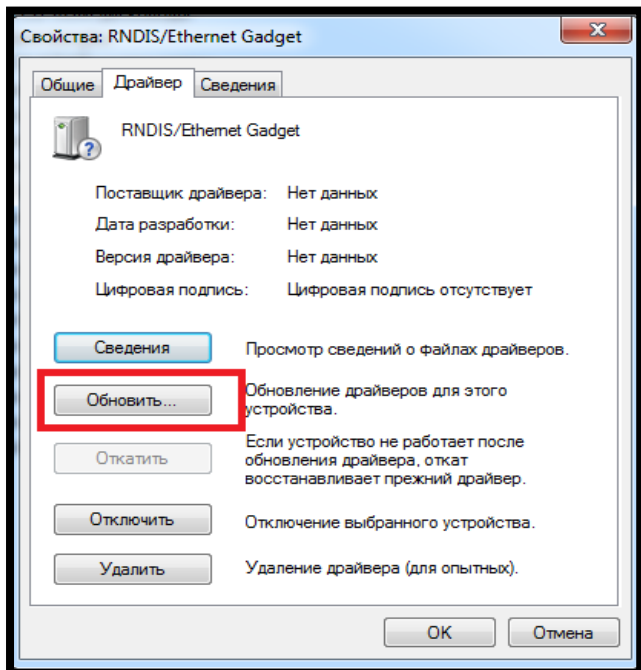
Свойства: RNDIS/Ethernet Gadget

Общие | Драйвер | Сведения

RNDIS/Ethernet Gadget

| | |
|---|---|
| Поставщик драйвера: | Нет данных |
| Дата разработки: | Нет данных |
| Версия драйвера: | Нет данных |
| Цифровая подпись: | Цифровая подпись отсутствует |

Сведения — Просмотр сведений о файлах драйверов.

Обновить... — Обновление драйверов для этого устройства.

Откатить — Если устройство не работает после обновления драйвера, откат восстанавливает прежний драйвер.

Отключить — Отключение выбранного устройства.

Удалить — Удаление драйвера (для опытных).

OK    Отмена